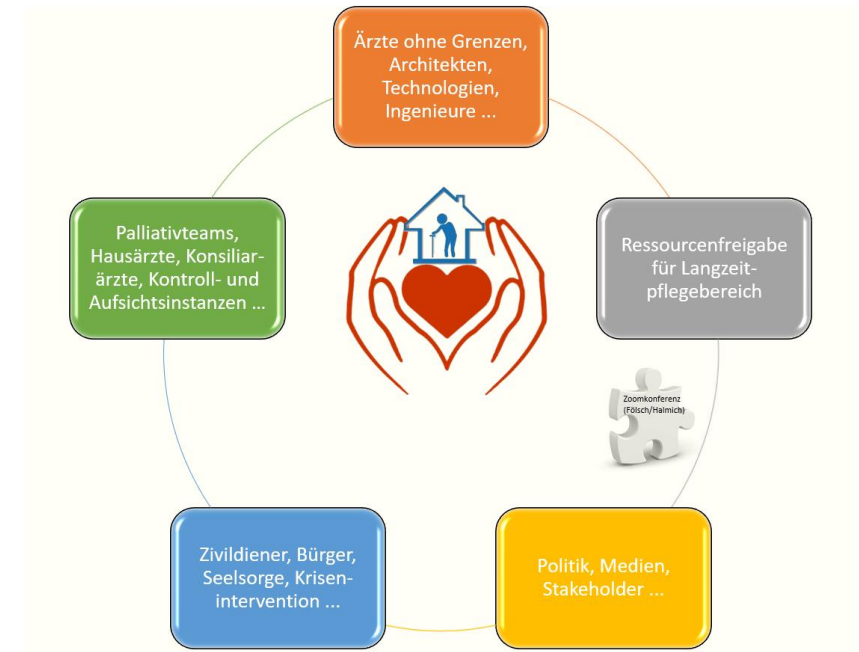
Ärzte ohne Grenzen, Architekten, Technologien, Ingenieure ...

Ressourcenfreigabe für Langzeitpflegebereich

Zoomkonferenz (Fölsch/Halmich)

Politik, Medien, Stakeholder ...

Zivildiener, Bürger, Seelsorge, Krisenintervention ...

Palliativteams, Hausärzte, Konsiliarärzte, Kontroll- und Aufsichtsinstanzen ...